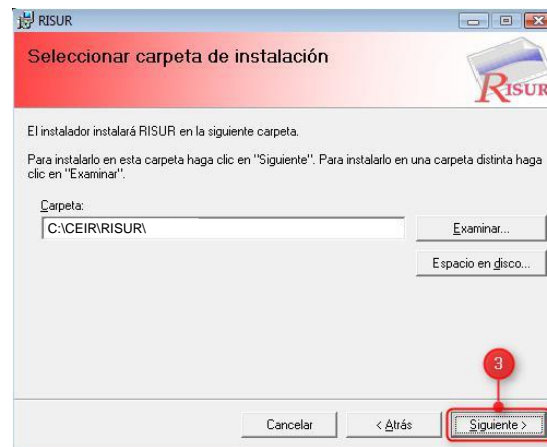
RISUR

Seleccionar carpeta de instalación

RISUR

El instalador instalará RISUR en la siguiente carpeta.

Para instalarlo en esta carpeta haga clic en "Siguiente". Para instalarlo en una carpeta distinta haga clic en "Examinar".

Carpeta:

C:\CEIR\RISUR\

Examinar...

Espacio en disco...

3

Cancelar

< Atrás

Siguiente >